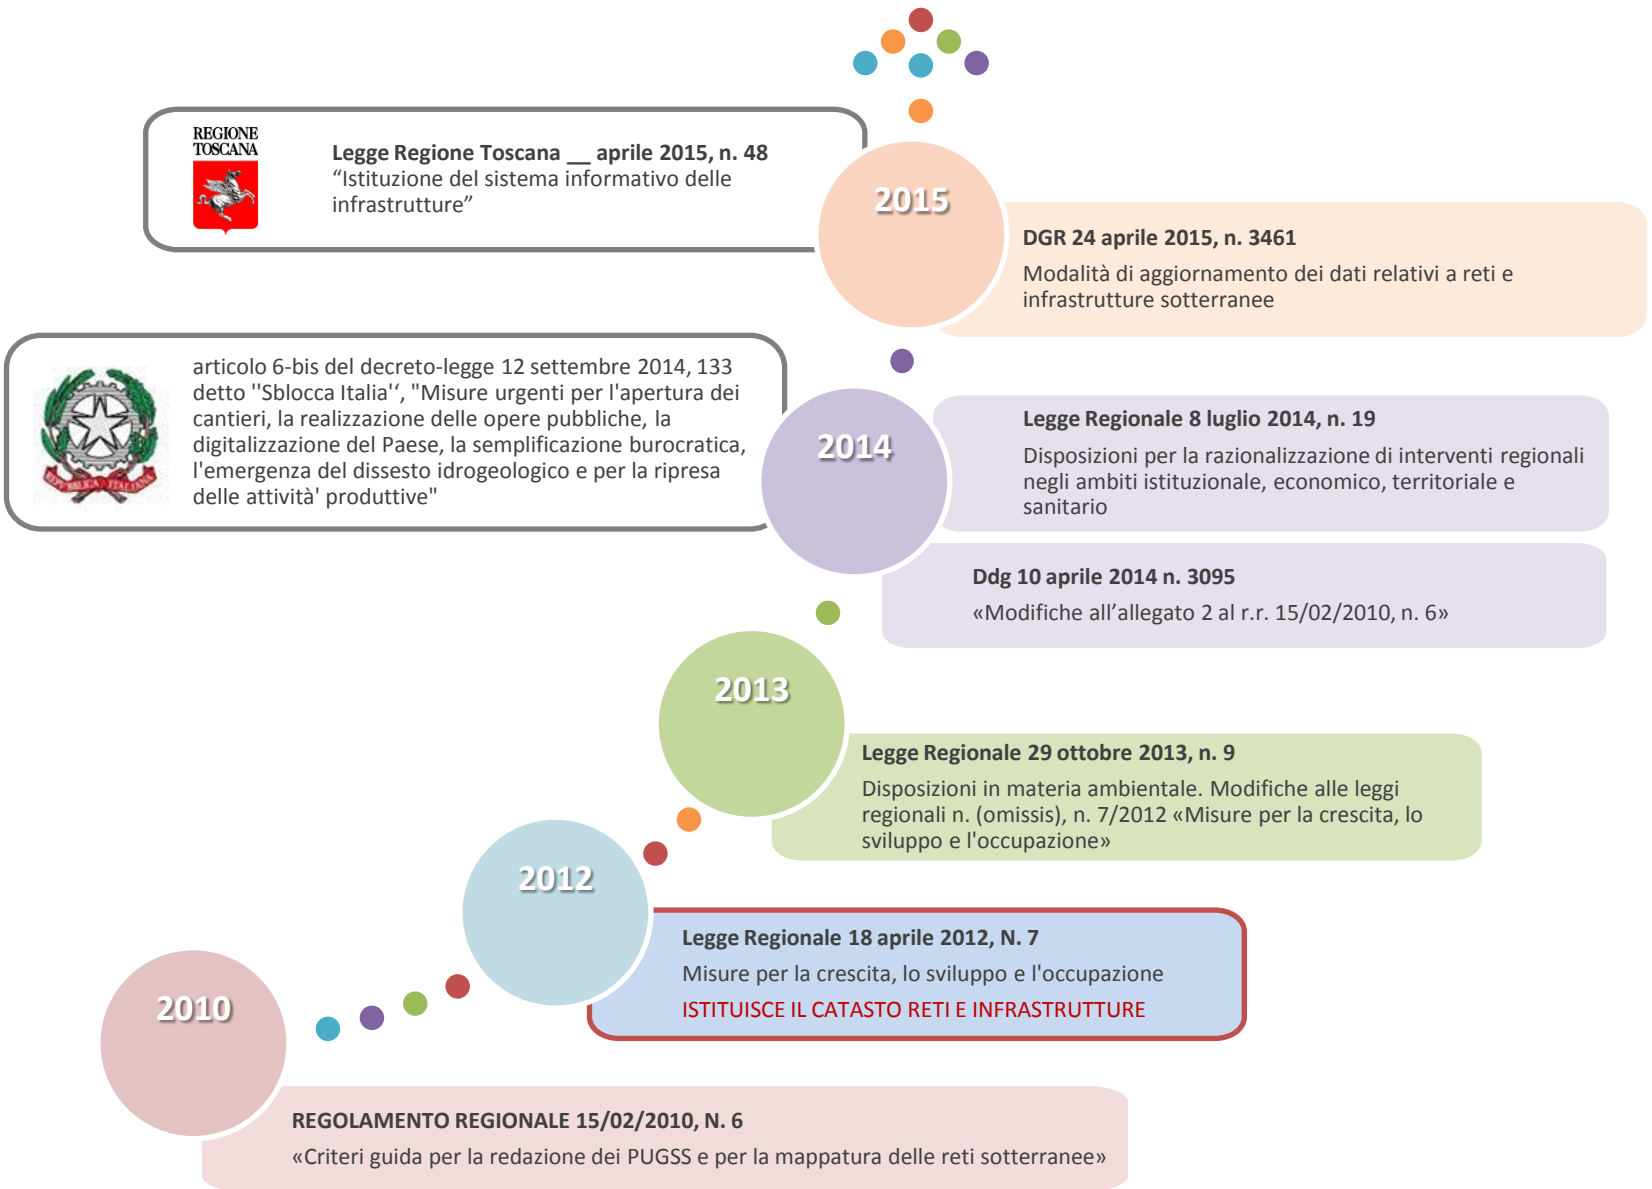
REGIONE TOSCANA

Legge Regione Toscana __ aprile 2015, n. 48
“Istituzione del sistema informativo delle infrastrutture”

2015

DGR 24 aprile 2015, n. 3461
Modalità di aggiornamento dei dati relativi a reti e infrastrutture sotterranee

REPUBBLICA ITALIANA

articolo 6-bis del decreto-legge 12 settembre 2014, 133 detto ''Sblocca Italia'‘, "Misure urgenti per l'apertura dei cantieri, la realizzazione delle opere pubbliche, la digitalizzazione del Paese, la semplificazione burocratica, l'emergenza del dissesto idrogeologico e per la ripresa delle attività' produttive"

2014

Legge Regionale 8 luglio 2014, n. 19
Disposizioni per la razionalizzazione di interventi regionali negli ambiti istituzionale, economico, territoriale e sanitario

Ddg 10 aprile 2014 n. 3095
«Modifiche all’allegato 2 al r.r. 15/02/2010, n. 6»

2013

Legge Regionale 29 ottobre 2013, n. 9
Disposizioni in materia ambientale. Modifiche alle leggi regionali n. (omissis), n. 7/2012 «Misure per la crescita, lo sviluppo e l'occupazione»

2012

Legge Regionale 18 aprile 2012, N. 7
Misure per la crescita, lo sviluppo e l'occupazione
ISTITUISCE IL CATASTO RETI E INFRASTRUTTURE

2010

REGOLAMENTO REGIONALE 15/02/2010, N. 6
«Criteri guida per la redazione dei PUGSS e per la mappatura delle reti sotterranee»